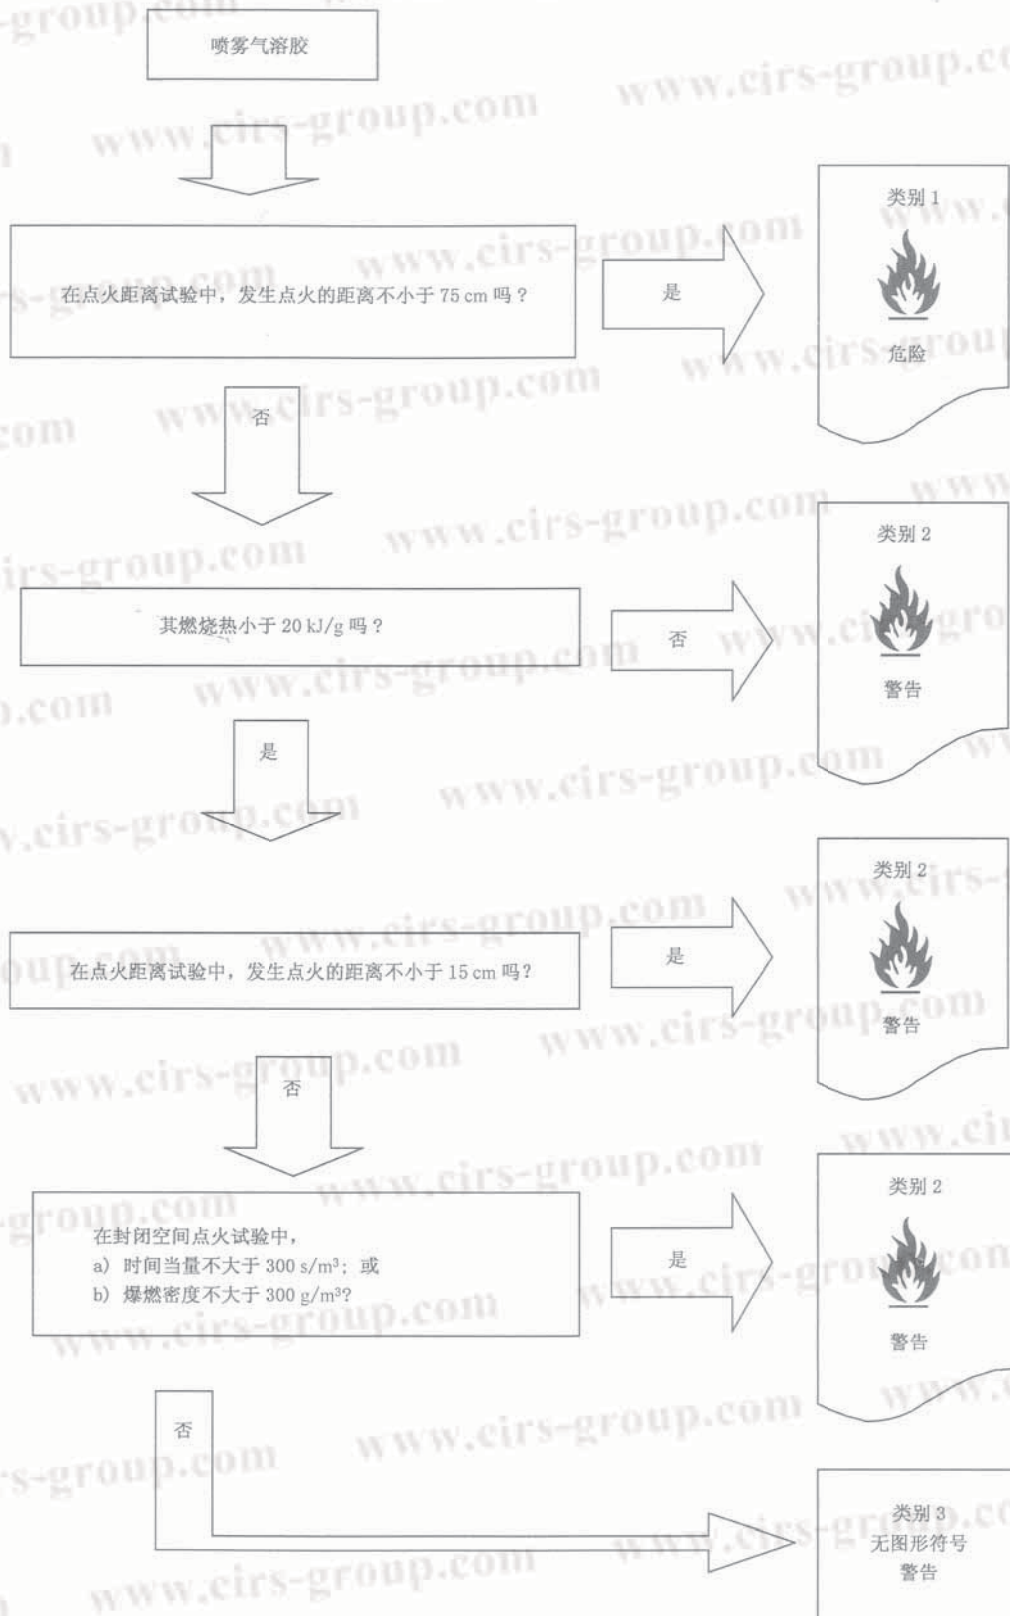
喷雾气溶胶

在点火距离试验中，发生点火的距离不小于 75 cm 吗？

是

类别 1

危险

否

其燃烧热小于 20 kJ/g 吗？

否

类别 2

警告

是

在点火距离试验中，发生点火的距离不小于 15 cm 吗？

是

类别 2

警告

否

在封闭空间点火试验中，
a) 时间当量不大于 300 s/m³；或
b) 爆燃密度不大于 300 g/m³?

是

类别 2

警告

否

类别 3
无图形符号
警告

www.cirs-group.com